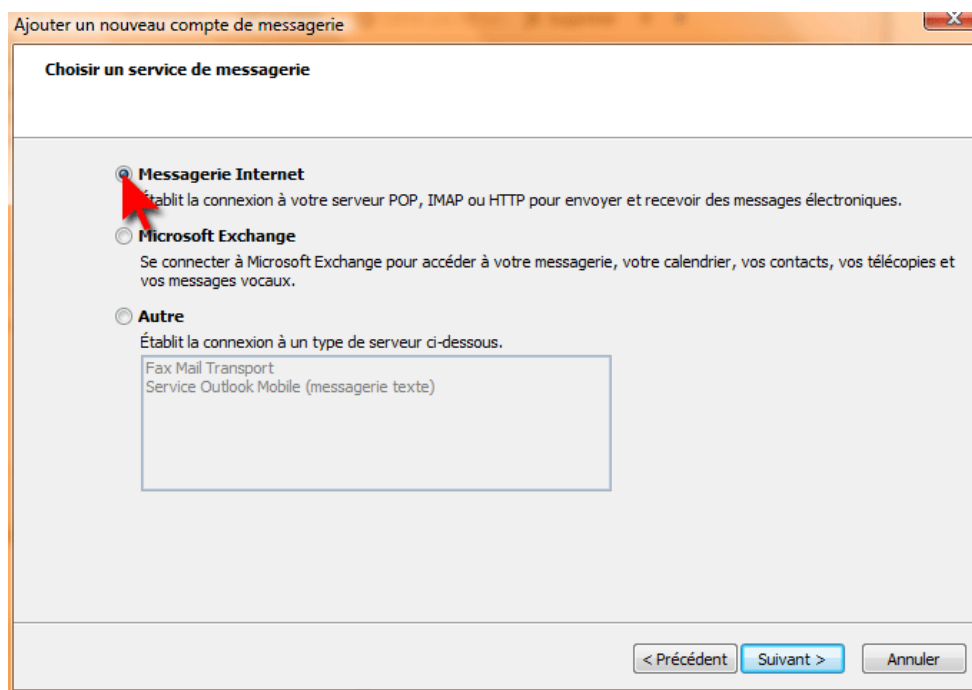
Ajouter un nouveau compte de messagerie

Choisir un service de messagerie

Messagerie Internet
Établit la connexion à votre serveur POP, IMAP ou HTTP pour envoyer et recevoir des messages électroniques.

Microsoft Exchange
Se connecter à Microsoft Exchange pour accéder à votre messagerie, votre calendrier, vos contacts, vos télécopies et vos messages vocaux.

Autre
Établit la connexion à un type de serveur ci-dessous.

Fax Mail Transport
Service Outlook Mobile (messagerie texte)

< Précédent
Suivant >
Annuler